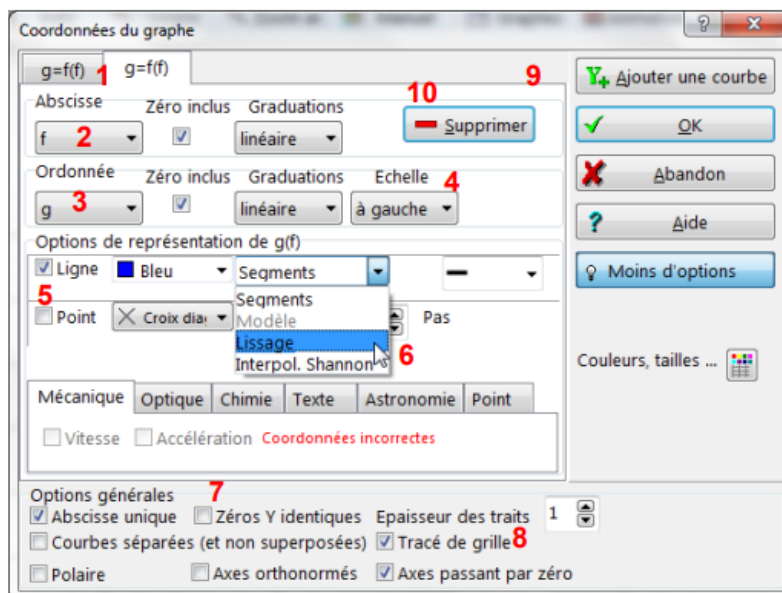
Coordonnées du graphe

? ×

g=f(f) 1 g=f(f)

9

Ajouter une courbe

Abscisse Zéro inclus Graduations
f 2 linéaire

10
Supprimer

OK

Ordonnée Zéro inclus Graduations Echelle 4
g 3 linéaire à gauche

Abandon

Aide

Options de représentation de g(f)

Ligne Bleu Segments

Moins d'options

5

Segments
Modèle
Lissage
Interpol. Shannon

6

Point Croix dia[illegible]

Pas

Couleurs, tailles ...

Mécanique Optique Chimie Texte Astronomie Point

Vitesse Accélération Coordonnées incorrectes

Options générales 7

Abscisse unique Zéros Y identiques Epaisseur des traits 1

Courbes séparées (et non superposées) Tracé de grille 8

Polaire Axes orthonormés Axes passant par zéro